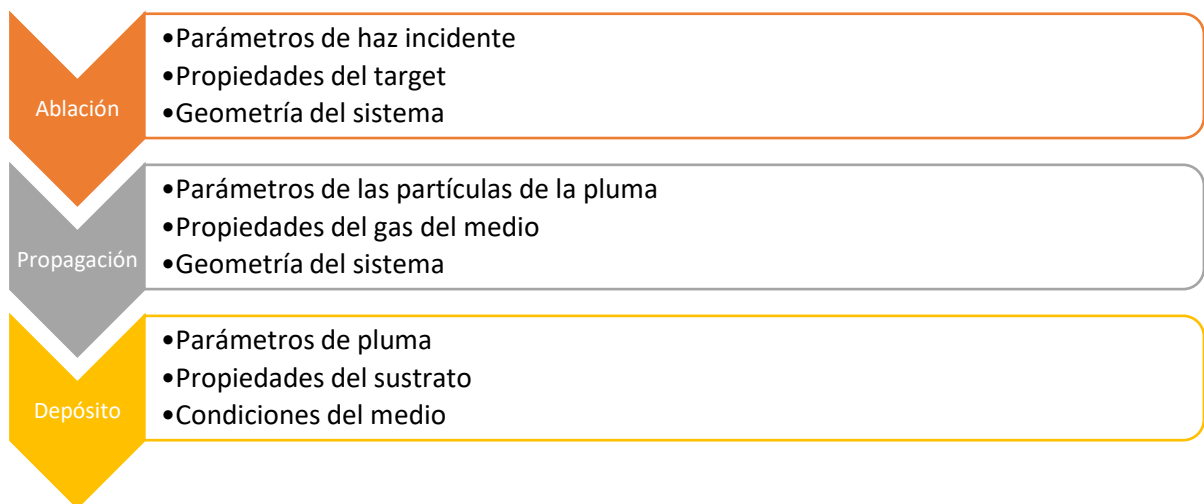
Ablación

•Parámetros de haz incidente
•Propiedades del target
•Geometría del sistema

Propagación

•Parámetros de las partículas de la pluma
•Propiedades del gas del medio
•Geometría del sistema

Depósito

•Parámetros de pluma
•Propiedades del sustrato
•Condiciones del medio